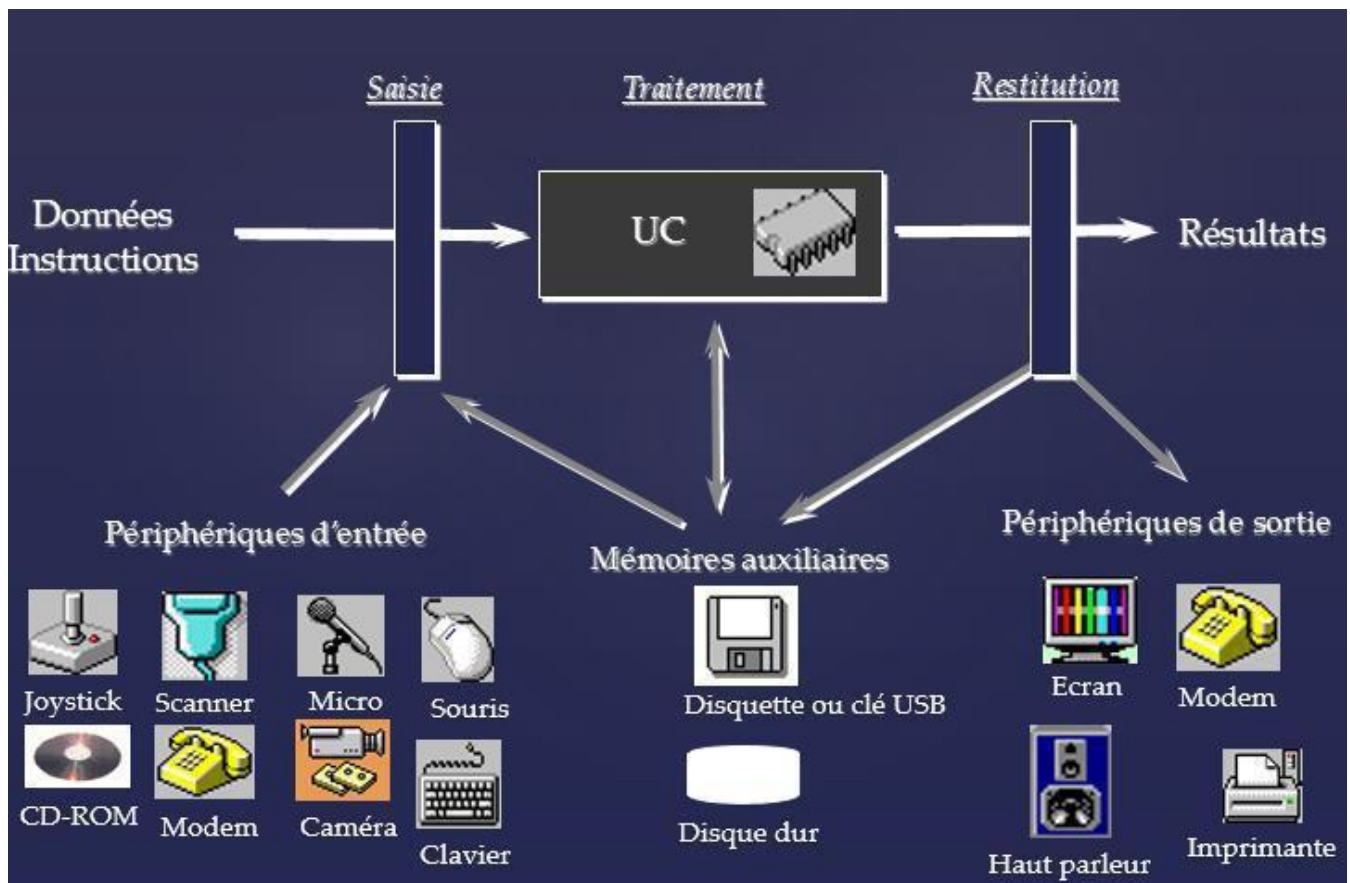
Saisie

Traitement

Restitution

Données
Instructions

UC

Résultats

Périphériques d'entrée

Mémoires auxiliaires

Périphériques de sortie

Joystick

Scanner

Micro

Souris

Disquette ou clé USB

Ecran

Modem

CD-ROM

Modem

Caméra

Clavier

Disque dur

Haut parleur

Imprimante